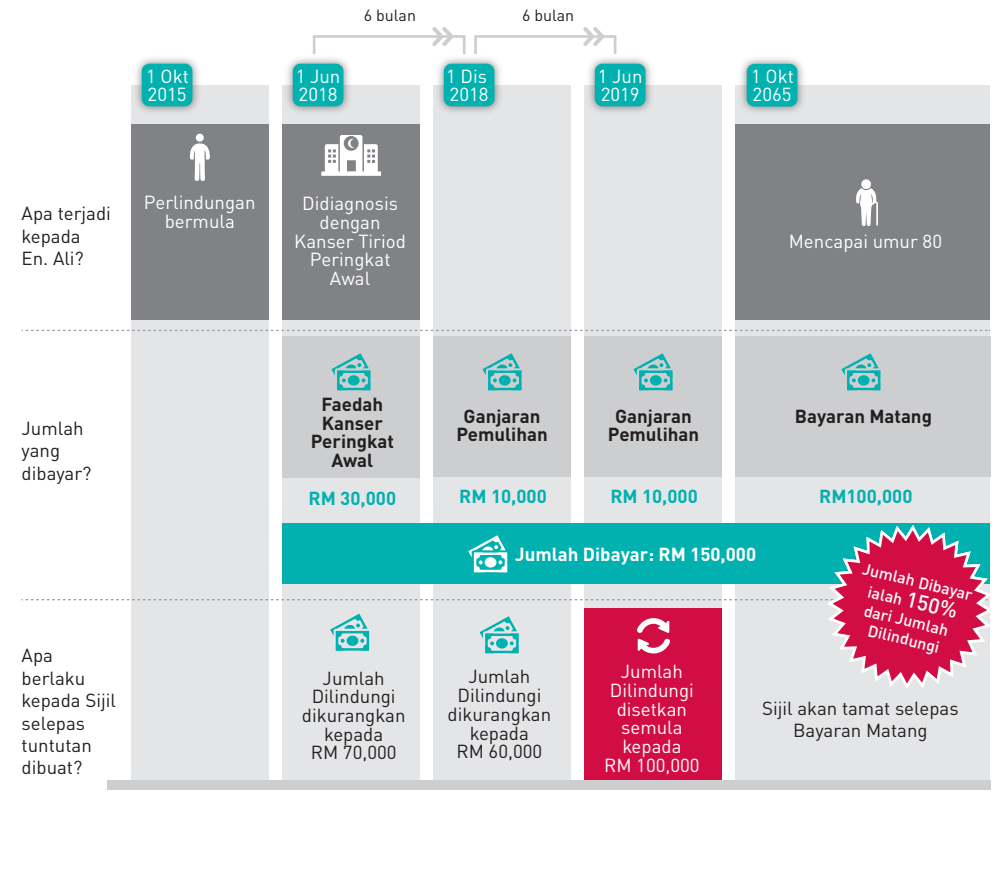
6 bulan

6 bulan

1 Okt 2015

1 Jun 2018

1 Dis 2018

1 Jun 2019

1 Okt 2065

Apa terjadi kepada En. Ali?

Perlindungan bermula

Didiagnosis dengan Kanser Tiriod Peringkat Awal

Mencapai umur 80

Jumlah yang dibayar?

Faedah Kanser Peringkat Awal

RM 30,000

Ganjaran Pemulihan

RM 10,000

Ganjaran Pemulihan

RM 10,000

Bayaran Matang

RM100,000

Jumlah Dibayar: RM 150,000

Jumlah Dibayar ialah 150% dari Jumlah Dilindungi

Apa berlaku kepada Sijil selepas tuntutan dibuat?

Jumlah Dilindungi dikurangkan kepada RM 70,000

Jumlah Dilindungi dikurangkan kepada RM 60,000

Jumlah Dilindungi disetkan semula kepada RM 100,000

Sijil akan tamat selepas Bayaran Matang